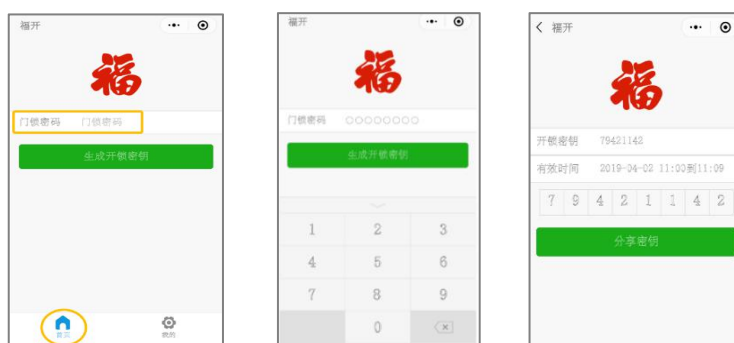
福开

福

门锁密码 门锁密码

生成开锁密钥

首页 我的

福开

福

门锁密码 ○○○○○○○○

生成开锁密钥

| 1 | 2 | 3 |
|---|---|---|
| 4 | 5 | 6 |
| 7 | 8 | 9 |
| | 0 | ⌫ |

< 福开

福

开锁密钥 79421142

有效时间 2019-04-02 11:00到11:09

| 7 | 9 | 4 | 2 | 1 | 1 | 4 | 2 |
|---|---|---|---|---|---|---|---|

分享密钥